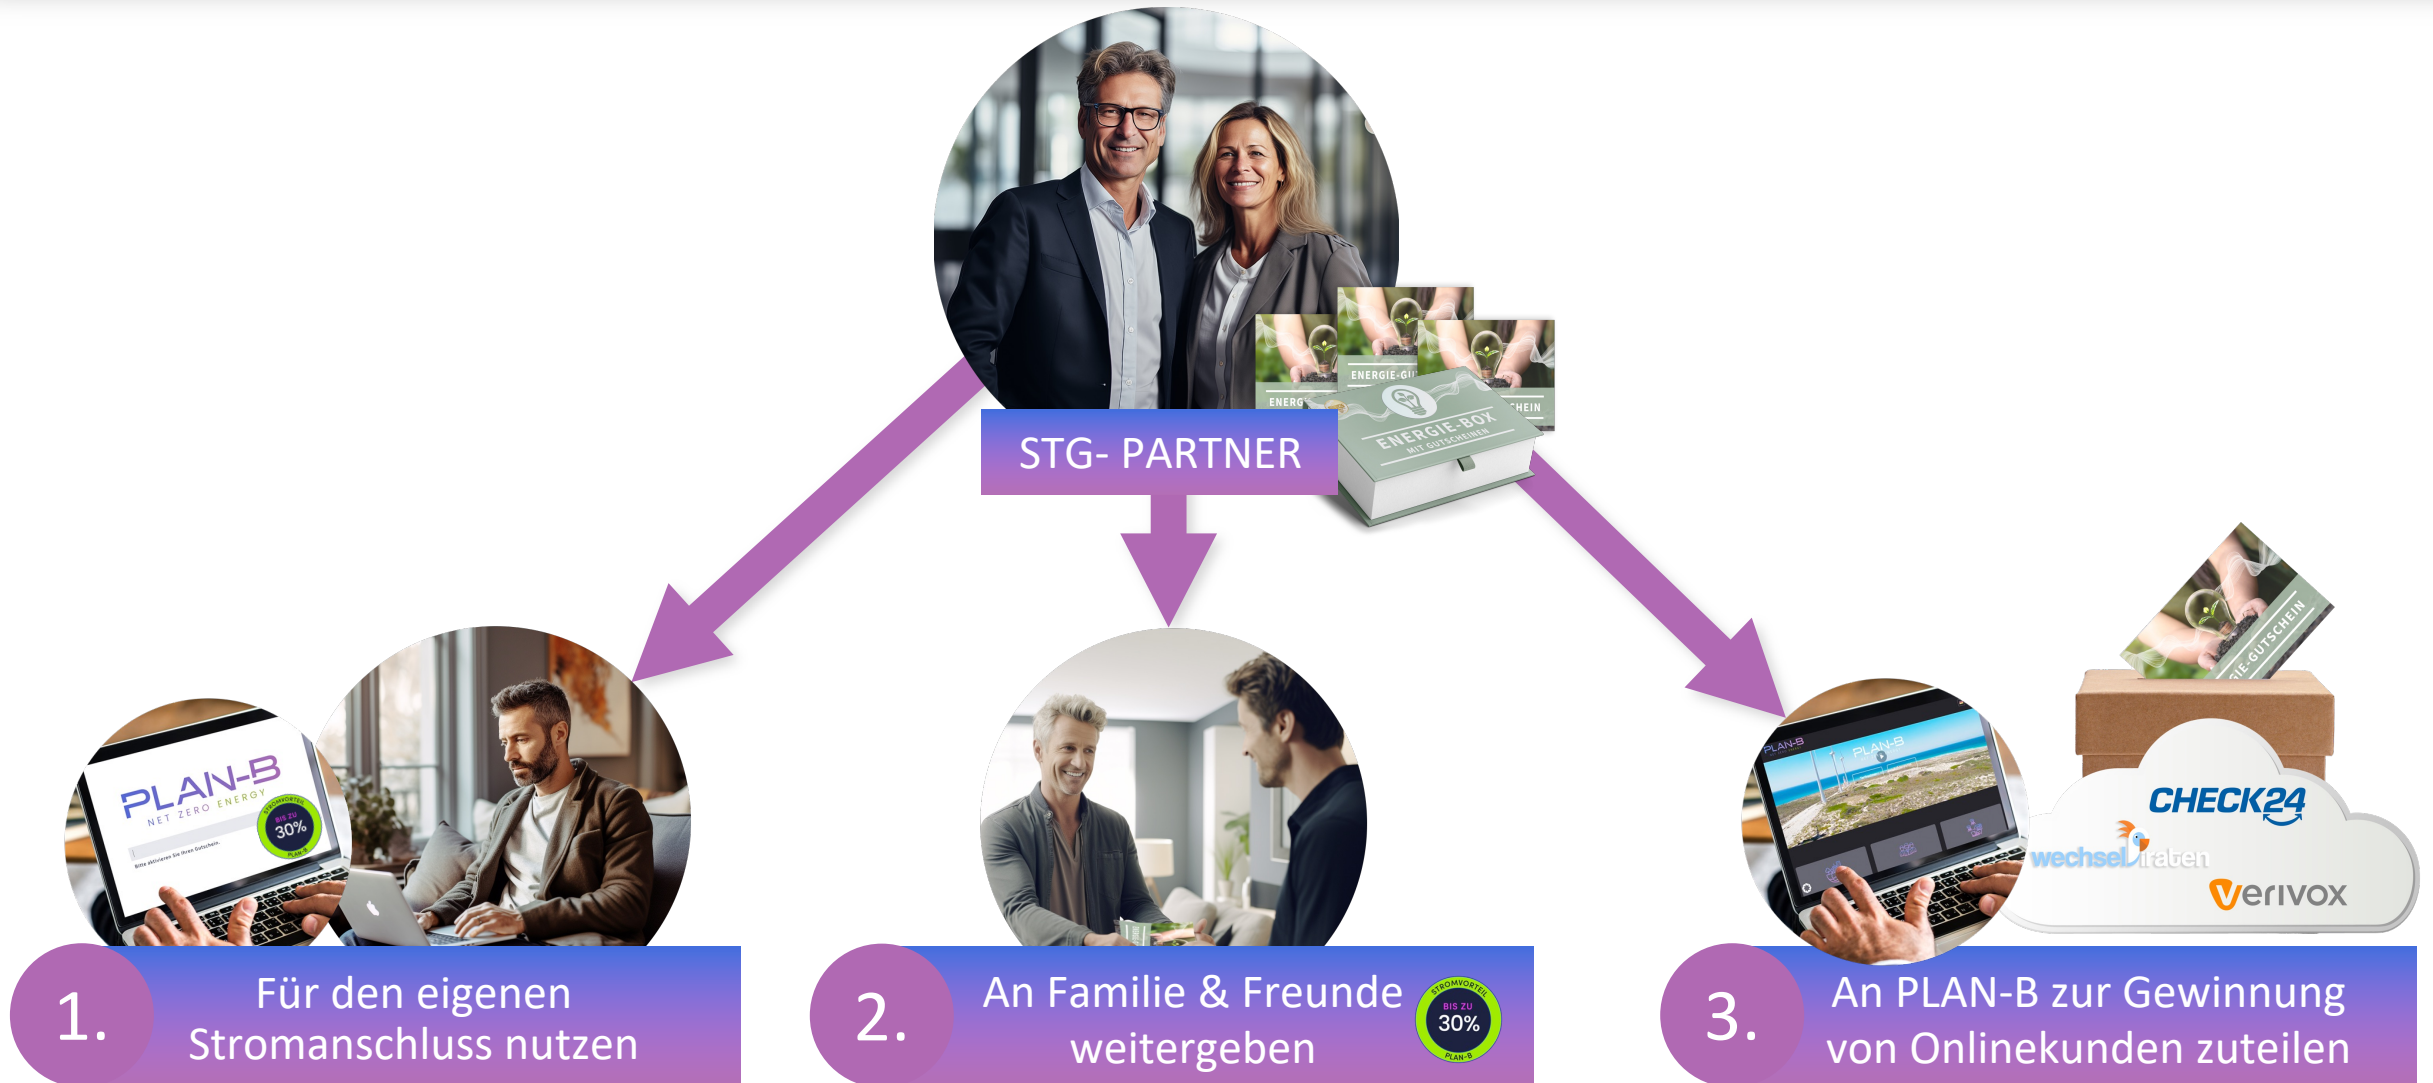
STG- PARTNER

ENERGIE-GU

ENERG

CHEIN

ENERGIE-BOX
MIT GUTSCHEINEN

PLAN-B
NET ZERO ENERGY

STROMVORTEIL
BIS ZU
30%
PLAN-B

Bitte aktivieren Sie Ihren Gutschein.

1. Für den eigenen Stromanschluss nutzen

2. An Familie & Freunde weitergeben

STROMVORTEIL
BIS ZU
30%
PLAN-B

PLAN-B

PLAN-B

IE-GUTSCHEIN

CHECK24

wechselpiraten

verivox

3. An PLAN-B zur Gewinnung von Onlinekunden zuteilen